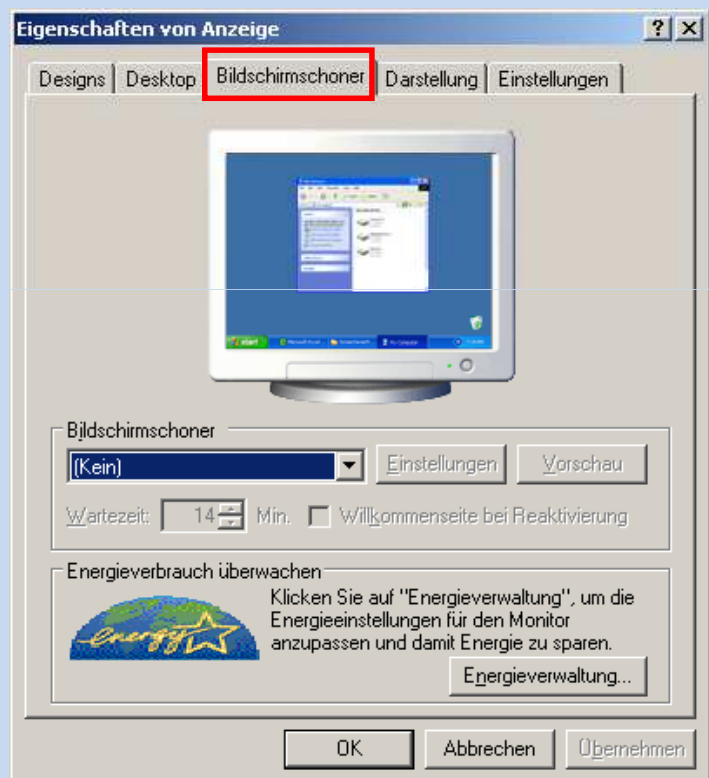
Eigenschaften von Anzeige

? X

Designs | Desktop | Bildschirmschoner | Darstellung | Einstellungen

start

Bildschirmschoner

(Kein)

Einstellungen

Vorschau

Wartezeit: 14 Min. Willkommenseite bei Reaktivierung

Energieverbrauch überwachen

energy

Klicken Sie auf "Energieverwaltung", um die Energieeinstellungen für den Monitor anzupassen und damit Energie zu sparen.

Energieverwaltung...

OK

Abbrechen

Übernehmen